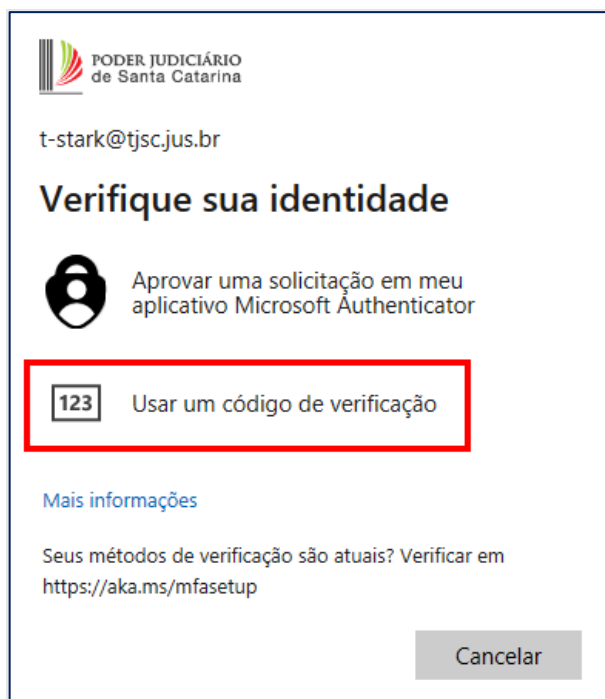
PODER JUDICIÁRIO
de Santa Catarina

t-stark@tjsc.jus.br

Verifique sua identidade

Aprovar uma solicitação em meu aplicativo Microsoft Authenticator

123 Usar um código de verificação

Mais informações

Seus métodos de verificação são atuais? Verificar em https://aka.ms/mfasetup

Cancelar